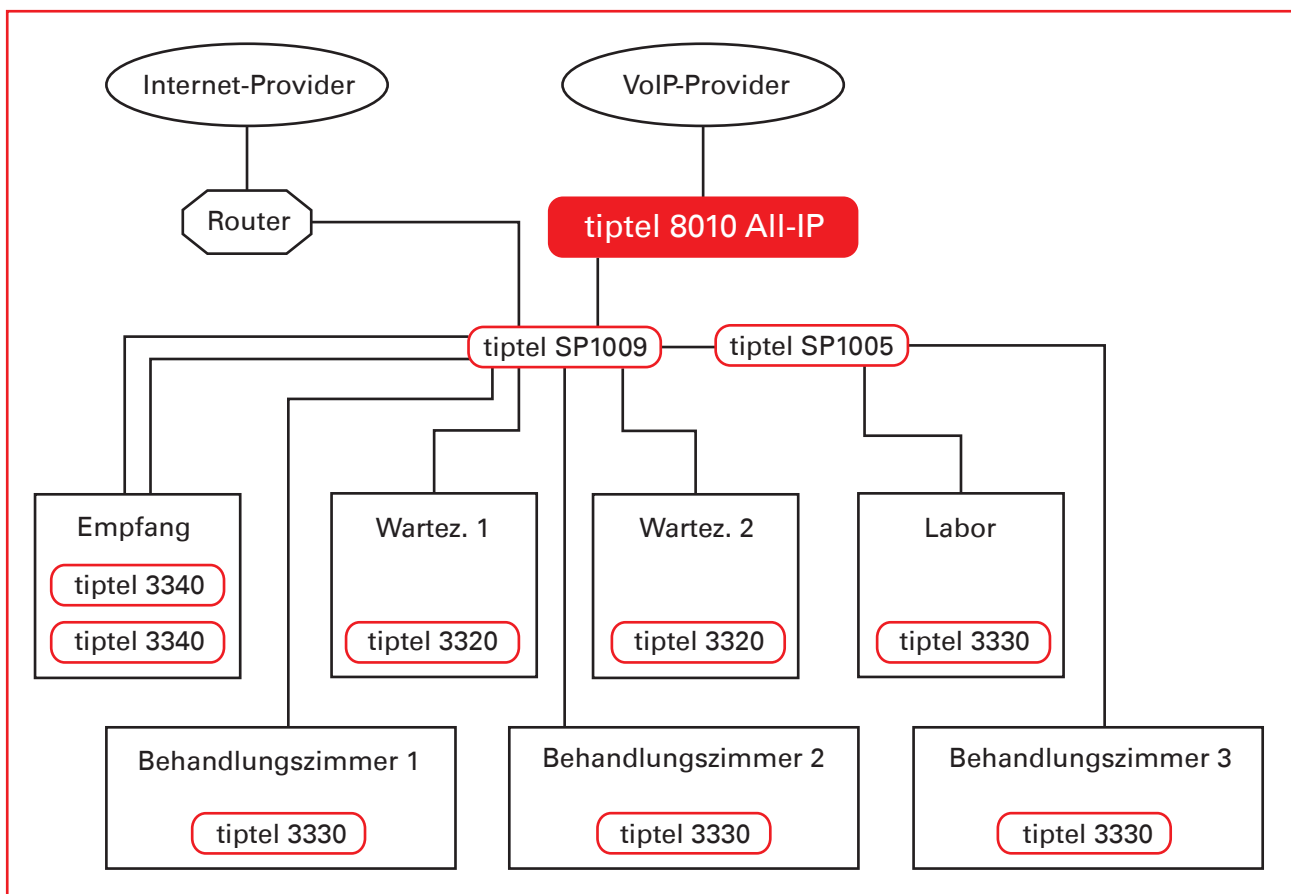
Internet-Provider

VoIP-Provider

Router

tiptel 8010 All-IP

tiptel SP1009

tiptel SP1005

Empfang

tiptel 3340

tiptel 3340

Wartez. 1

tiptel 3320

Wartez. 2

tiptel 3320

Labor

tiptel 3330

Behandlungszimmer 1

tiptel 3330

Behandlungszimmer 2

tiptel 3330

Behandlungszimmer 3

tiptel 3330